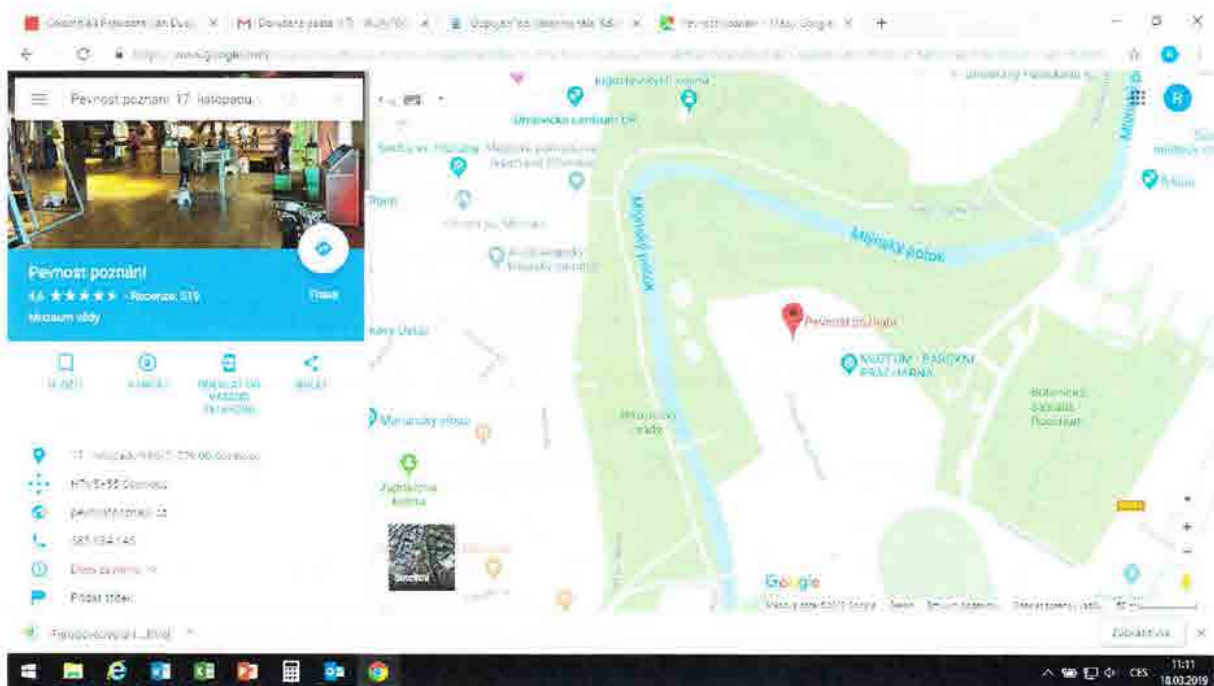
Pevnost poznání - Mapy Google

Pevnost poznání 17. listopadu

Pevnost poznání
4,6 ★★★★★ · Recenze: 519
Muzeum vědy

Trasa

Uložit
Nablízku
Odeslat do vašeho telefonu
Sdílet

17. listopadu, 779 00 Olomouc
HTV5+58 Olomouc
pevnostpoznani.cz
585 634 145
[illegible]
Přidat štítek

Mlýnský potok
Pevnost poznání
NAUTIM - PARKOVÁNÍ PRAŽÍRNA
Botanická zahrada
Mlýnský potok
Google

Zobrazit vše

11:11
18.03.2019
CES